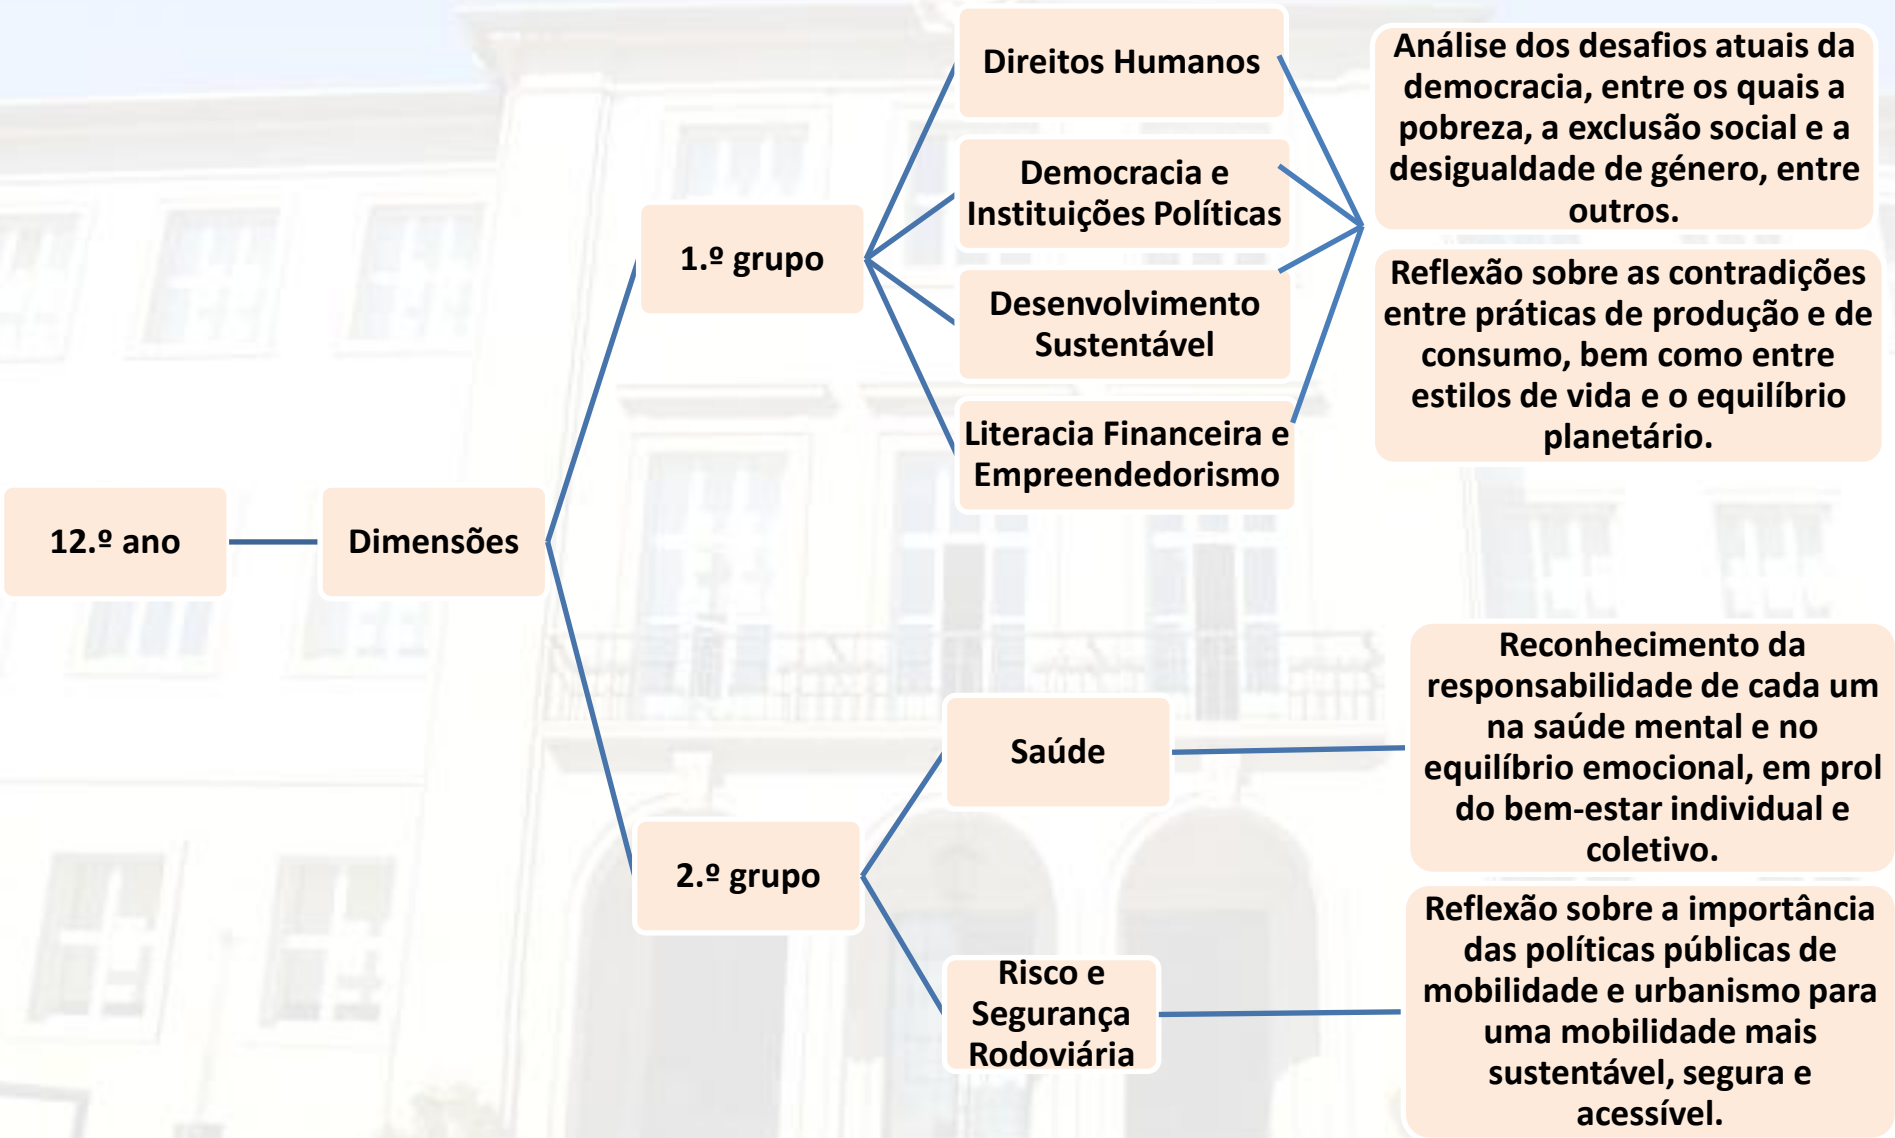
12.º ano

Dimensões

1.º grupo

Direitos Humanos

Democracia e Instituições Políticas

Desenvolvimento Sustentável

Literacia Financeira e Empreendedorismo

Análise dos desafios atuais da democracia, entre os quais a pobreza, a exclusão social e a desigualdade de género, entre outros.

Reflexão sobre as contradições entre práticas de produção e de consumo, bem como entre estilos de vida e o equilíbrio planetário.

2.º grupo

Saúde

Risco e Segurança Rodoviária

Reconhecimento da responsabilidade de cada um na saúde mental e no equilíbrio emocional, em prol do bem-estar individual e coletivo.

Reflexão sobre a importância das políticas públicas de mobilidade e urbanismo para uma mobilidade mais sustentável, segura e acessível.